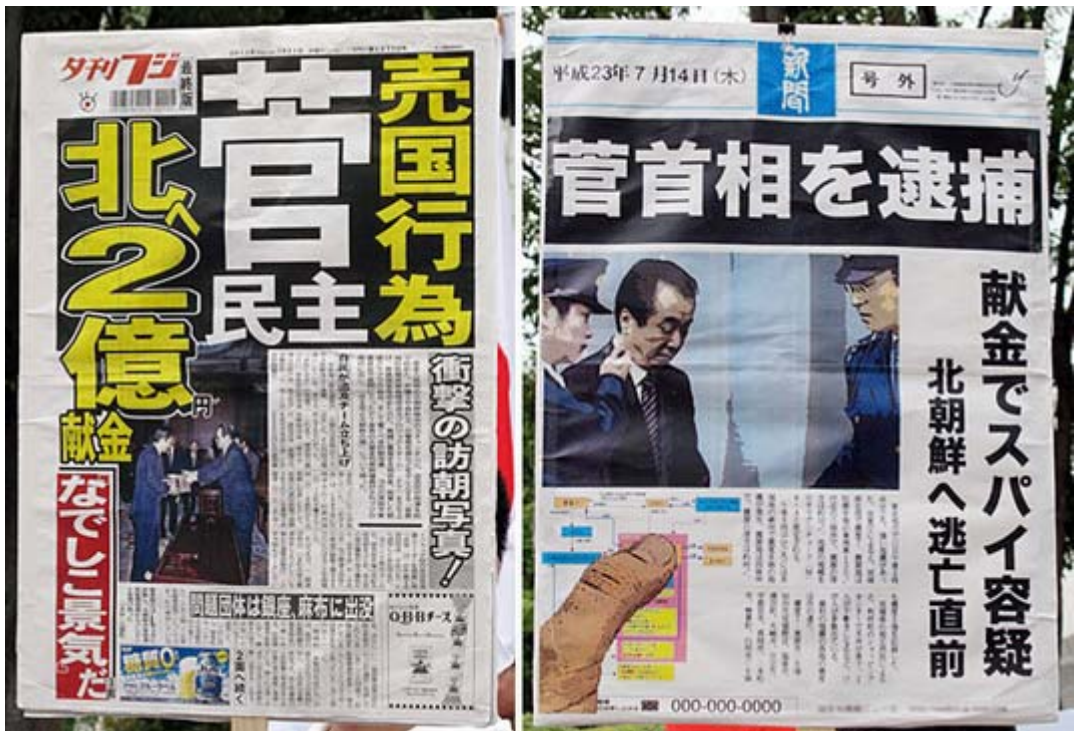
タ刊フジ
最終版

菅
売国行為
民主
北へ2億円献金
衝撃の訪朝写真!
なでしこ景気だ
問題団体は極左、府中に出没
OBBチーズ
2面へ続く

平成23年7月14日(木)
新聞
号外
菅首相を逮捕
献金でスパイ容疑
北朝鮮へ逃亡直前
000-000-0000